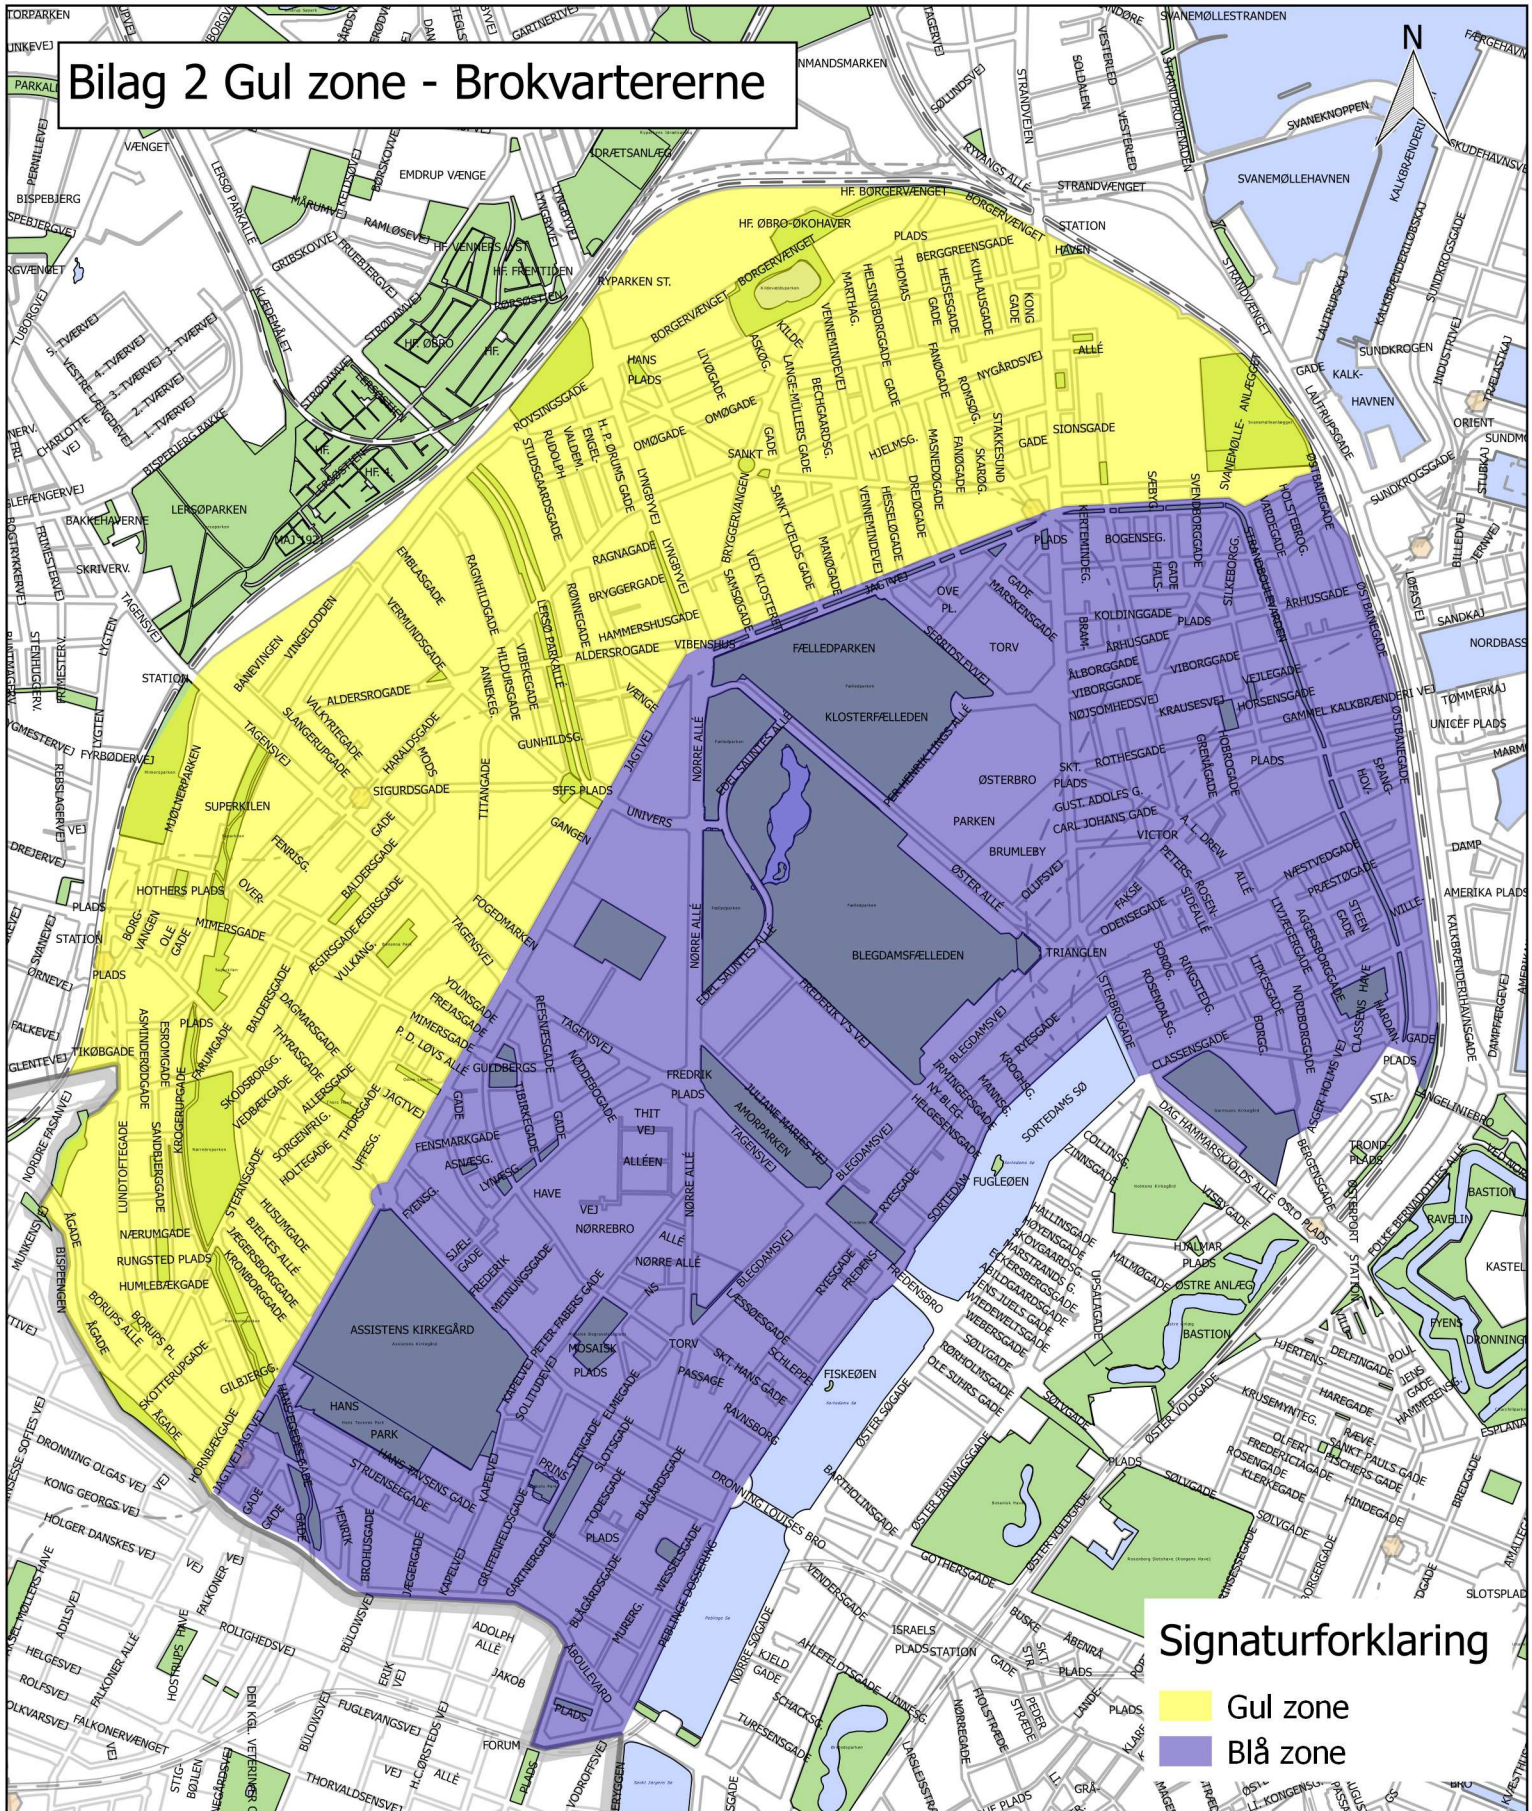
Bilag 2 Gul zone - Brokvartererne

N

Signaturforklaring
Gul zone
Blå zone

FÆLLEDPARKEN
KLOSTERFÆLLEDEN
BLEGDAMSFÆLLEDEN
ASSISTENS KIRKEGÅRD
HANS TAVSENS PARK
TRIANGLEN
SORTEDAMS SØ
FUGLEØEN
FISKEØEN
ØSTERBRO
NØRREBRO
SVANEMØLLEHAVNEN
SVANEMØLLESTRANDEN
SUPERKILEN
LERSØPARKEN
HF. ØBRO-ØKOHAVER
HF. FREMTIDEN
EMDRUP VÆNGE
BISPEBJERG
SUNDKROGEN
KALK-HAVNEN
ORIENT
NORDBASS
AMERIKA PLADS
KASTEL
BASTION
ØSTRE ANLÆG
ISRAELS PLADS
FORUM